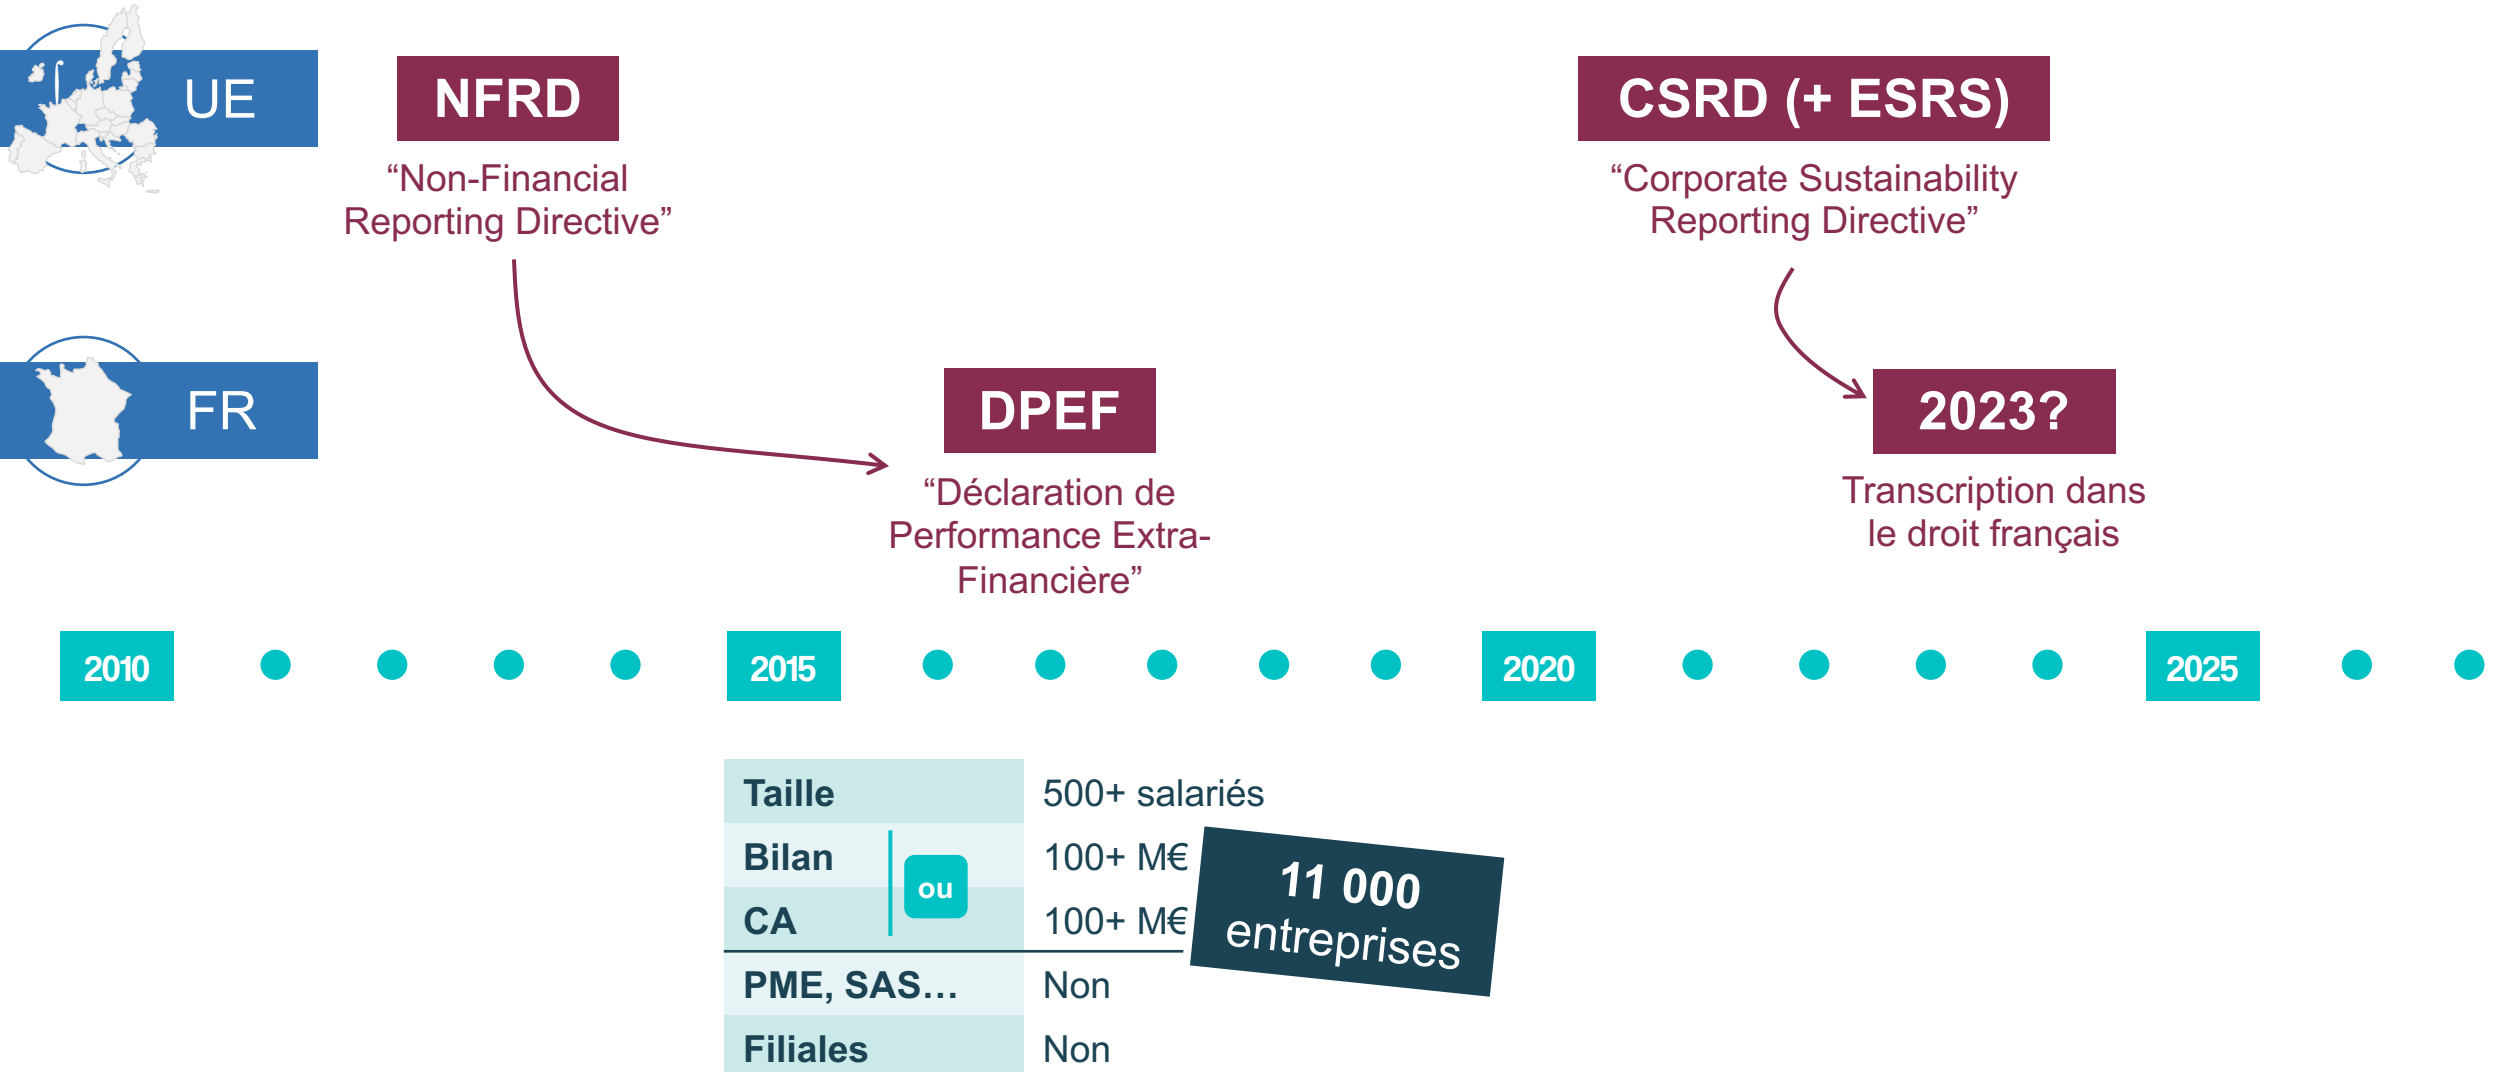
UE

NFRD

“Non-Financial Reporting Directive”

CSRD (+ ESRS)

“Corporate Sustainability Reporting Directive”

FR

DPEF

“Déclaration de Performance Extra-Financière”

2023?

Transcription dans le droit français

2010

2015

2020

2025

| Taille | | 500+ salariés |
|---|---|---|
| Bilan | ou | 100+ M€ |
| CA | | 100+ M€ |
| PME, SAS… | | Non |
| Filiales | | Non |

11 000 entreprises